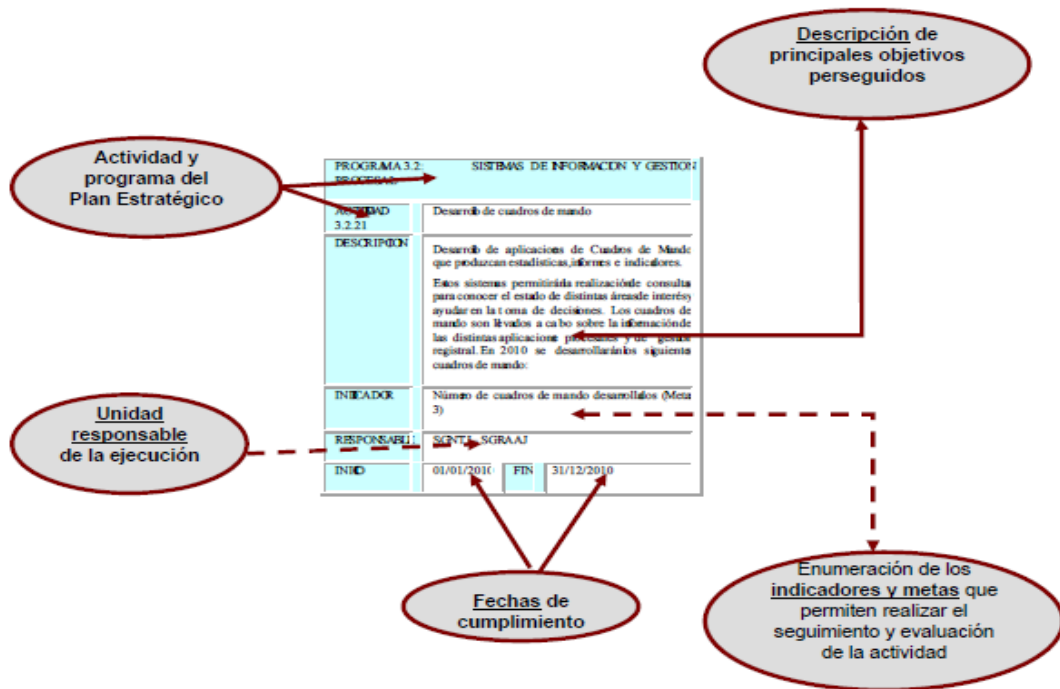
Descripción de principales objetivos perseguidos

Actividad y programa del Plan Estratégico

PROGRAMA 3.2: SISTEMAS DE INFORMACION Y GESTION PROCESAL

ACTIVIDAD 3.2.21 | Desarrollo de cuadros de mando

DESCRIPCION | Desarrollo de aplicaciones de Cuadros de Mando que produzcan estadísticas, informes e indicadores.

Estos sistemas permitirán la realización de consultas para conocer el estado de distintas áreas de interés y ayudar en la toma de decisiones. Los cuadros de mando son llevados a cabo sobre la información de las distintas aplicaciones procesales y de gestión registral. En 2010 se desarrollarán los siguientes cuadros de mando:

INDICADOR | Número de cuadros de mando desarrollados (Meta 3)

RESPONSABLE | SGNTJ, SGRAAJ

INICIO | 01/01/2010 | FIN | 31/12/2010

Unidad responsable de la ejecución

Fechas de cumplimiento

Enumeración de los indicadores y metas que permiten realizar el seguimiento y evaluación de la actividad